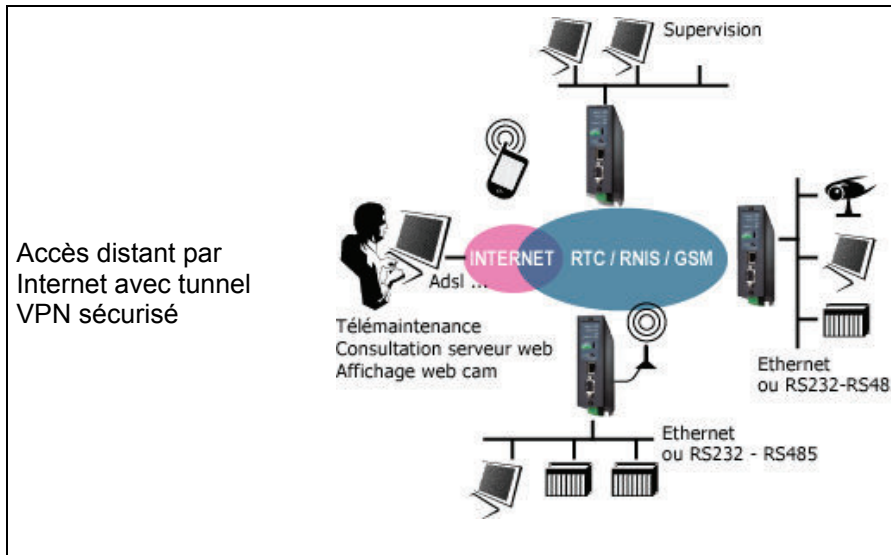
Accès distant par Internet avec tunnel VPN sécurisé

Supervision

INTERNET

RTC / RNIS / GSM

Adsl ...

Télémaintenance
Consultation serveur web
Affichage web cam

Ethernet
ou RS232-RS48

Ethernet
ou RS232 - RS485